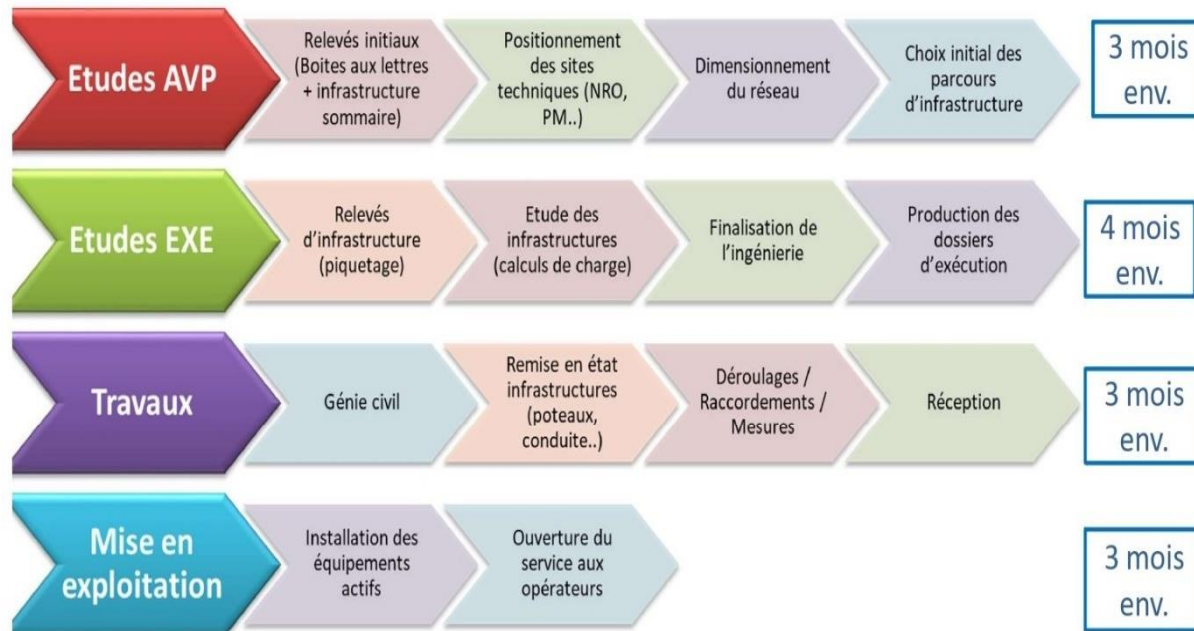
Etudes AVP

Relevés initiaux (Boites aux lettres + infrastructure sommaire)

Positionnement des sites techniques (NRO, PM..)

Dimensionnement du réseau

Choix initial des parcours d'infrastructure

3 mois env.

Etudes EXE

Relevés d'infrastructure (piquetage)

Etude des infrastructures (calculs de charge)

Finalisation de l'ingénierie

Production des dossiers d'exécution

4 mois env.

Travaux

Génie civil

Remise en état infrastructures (poteaux, conduite..)

Déroulages / Raccordements / Mesures

Réception

3 mois env.

Mise en exploitation

Installation des équipements actifs

Ouverture du service aux opérateurs

3 mois env.